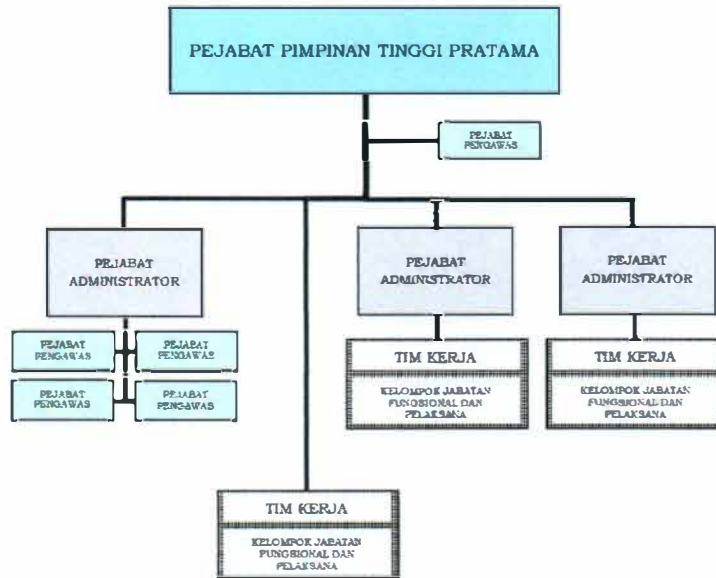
PEJABAT PIMPINAN TINGGI PRATAMA

PEJABAT PENGAWAS

PEJABAT ADMINISTRATOR

PEJABAT PENGAWAS

PEJABAT PENGAWAS

PEJABAT PENGAWAS

PEJABAT PENGAWAS

PEJABAT ADMINISTRATOR

TIM KERJA

KELOMPOK JABATAN FUNGSIONAL DAN PELAKSANA

PEJABAT ADMINISTRATOR

TIM KERJA

KELOMPOK JABATAN FUNGSIONAL DAN PELAKSANA

TIM KERJA

KELOMPOK JABATAN FUNGSIONAL DAN PELAKSANA